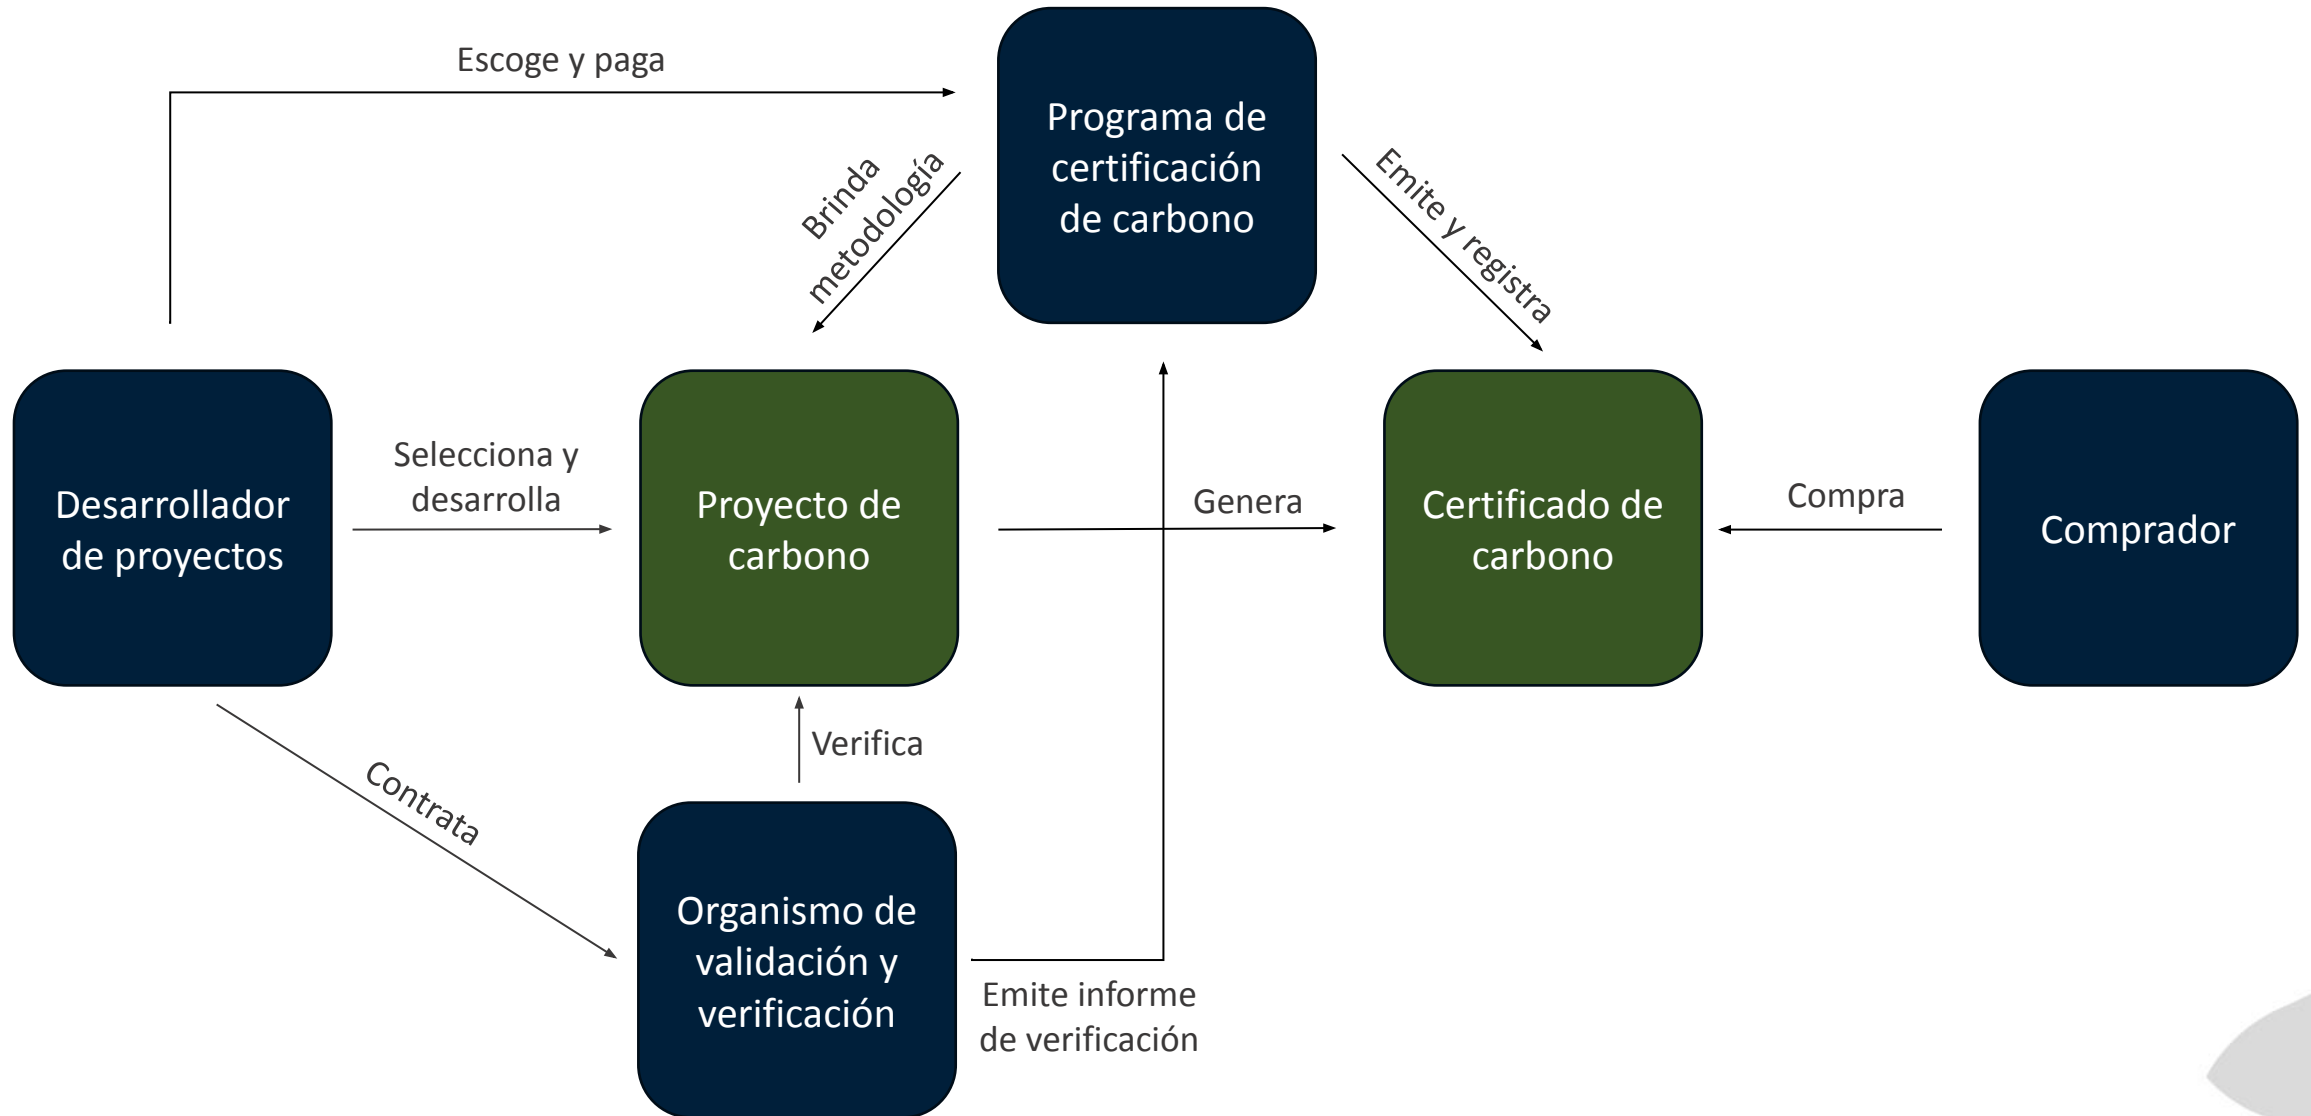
Escoge y paga

Programa de certificación de carbono

Brinda metodología

Emite y registra

Desarrollador de proyectos

Selecciona y desarrolla

Proyecto de carbono

Genera

Certificado de carbono

Compra

Comprador

Verifica

Contrata

Organismo de validación y verificación

Emite informe de verificación